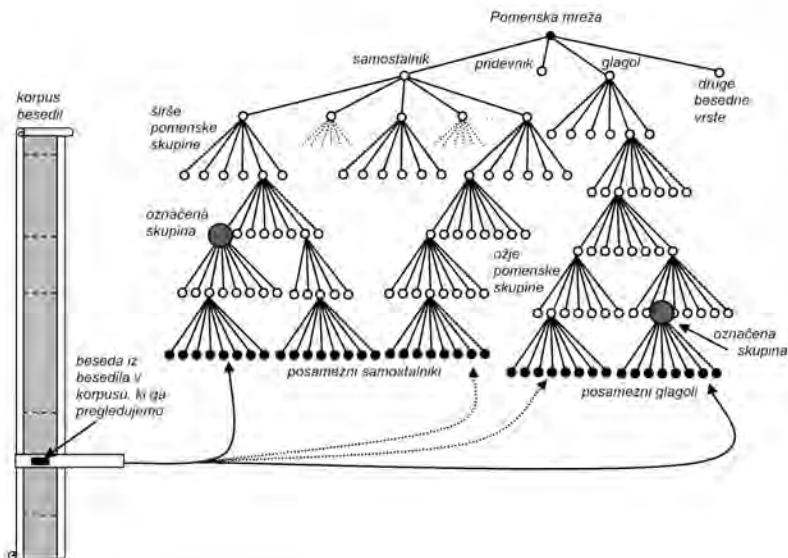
Pomenska mreža

samostalnik

pridevnik

glagol

druge besedne vrste

korpus besedil

širše pomenske skupine

označena skupina

ožje pomenske skupine

označena skupina

beseda iz besedila v korpusu, ki ga pregledujemo

posamezni samostalniki

posamezni glagoli